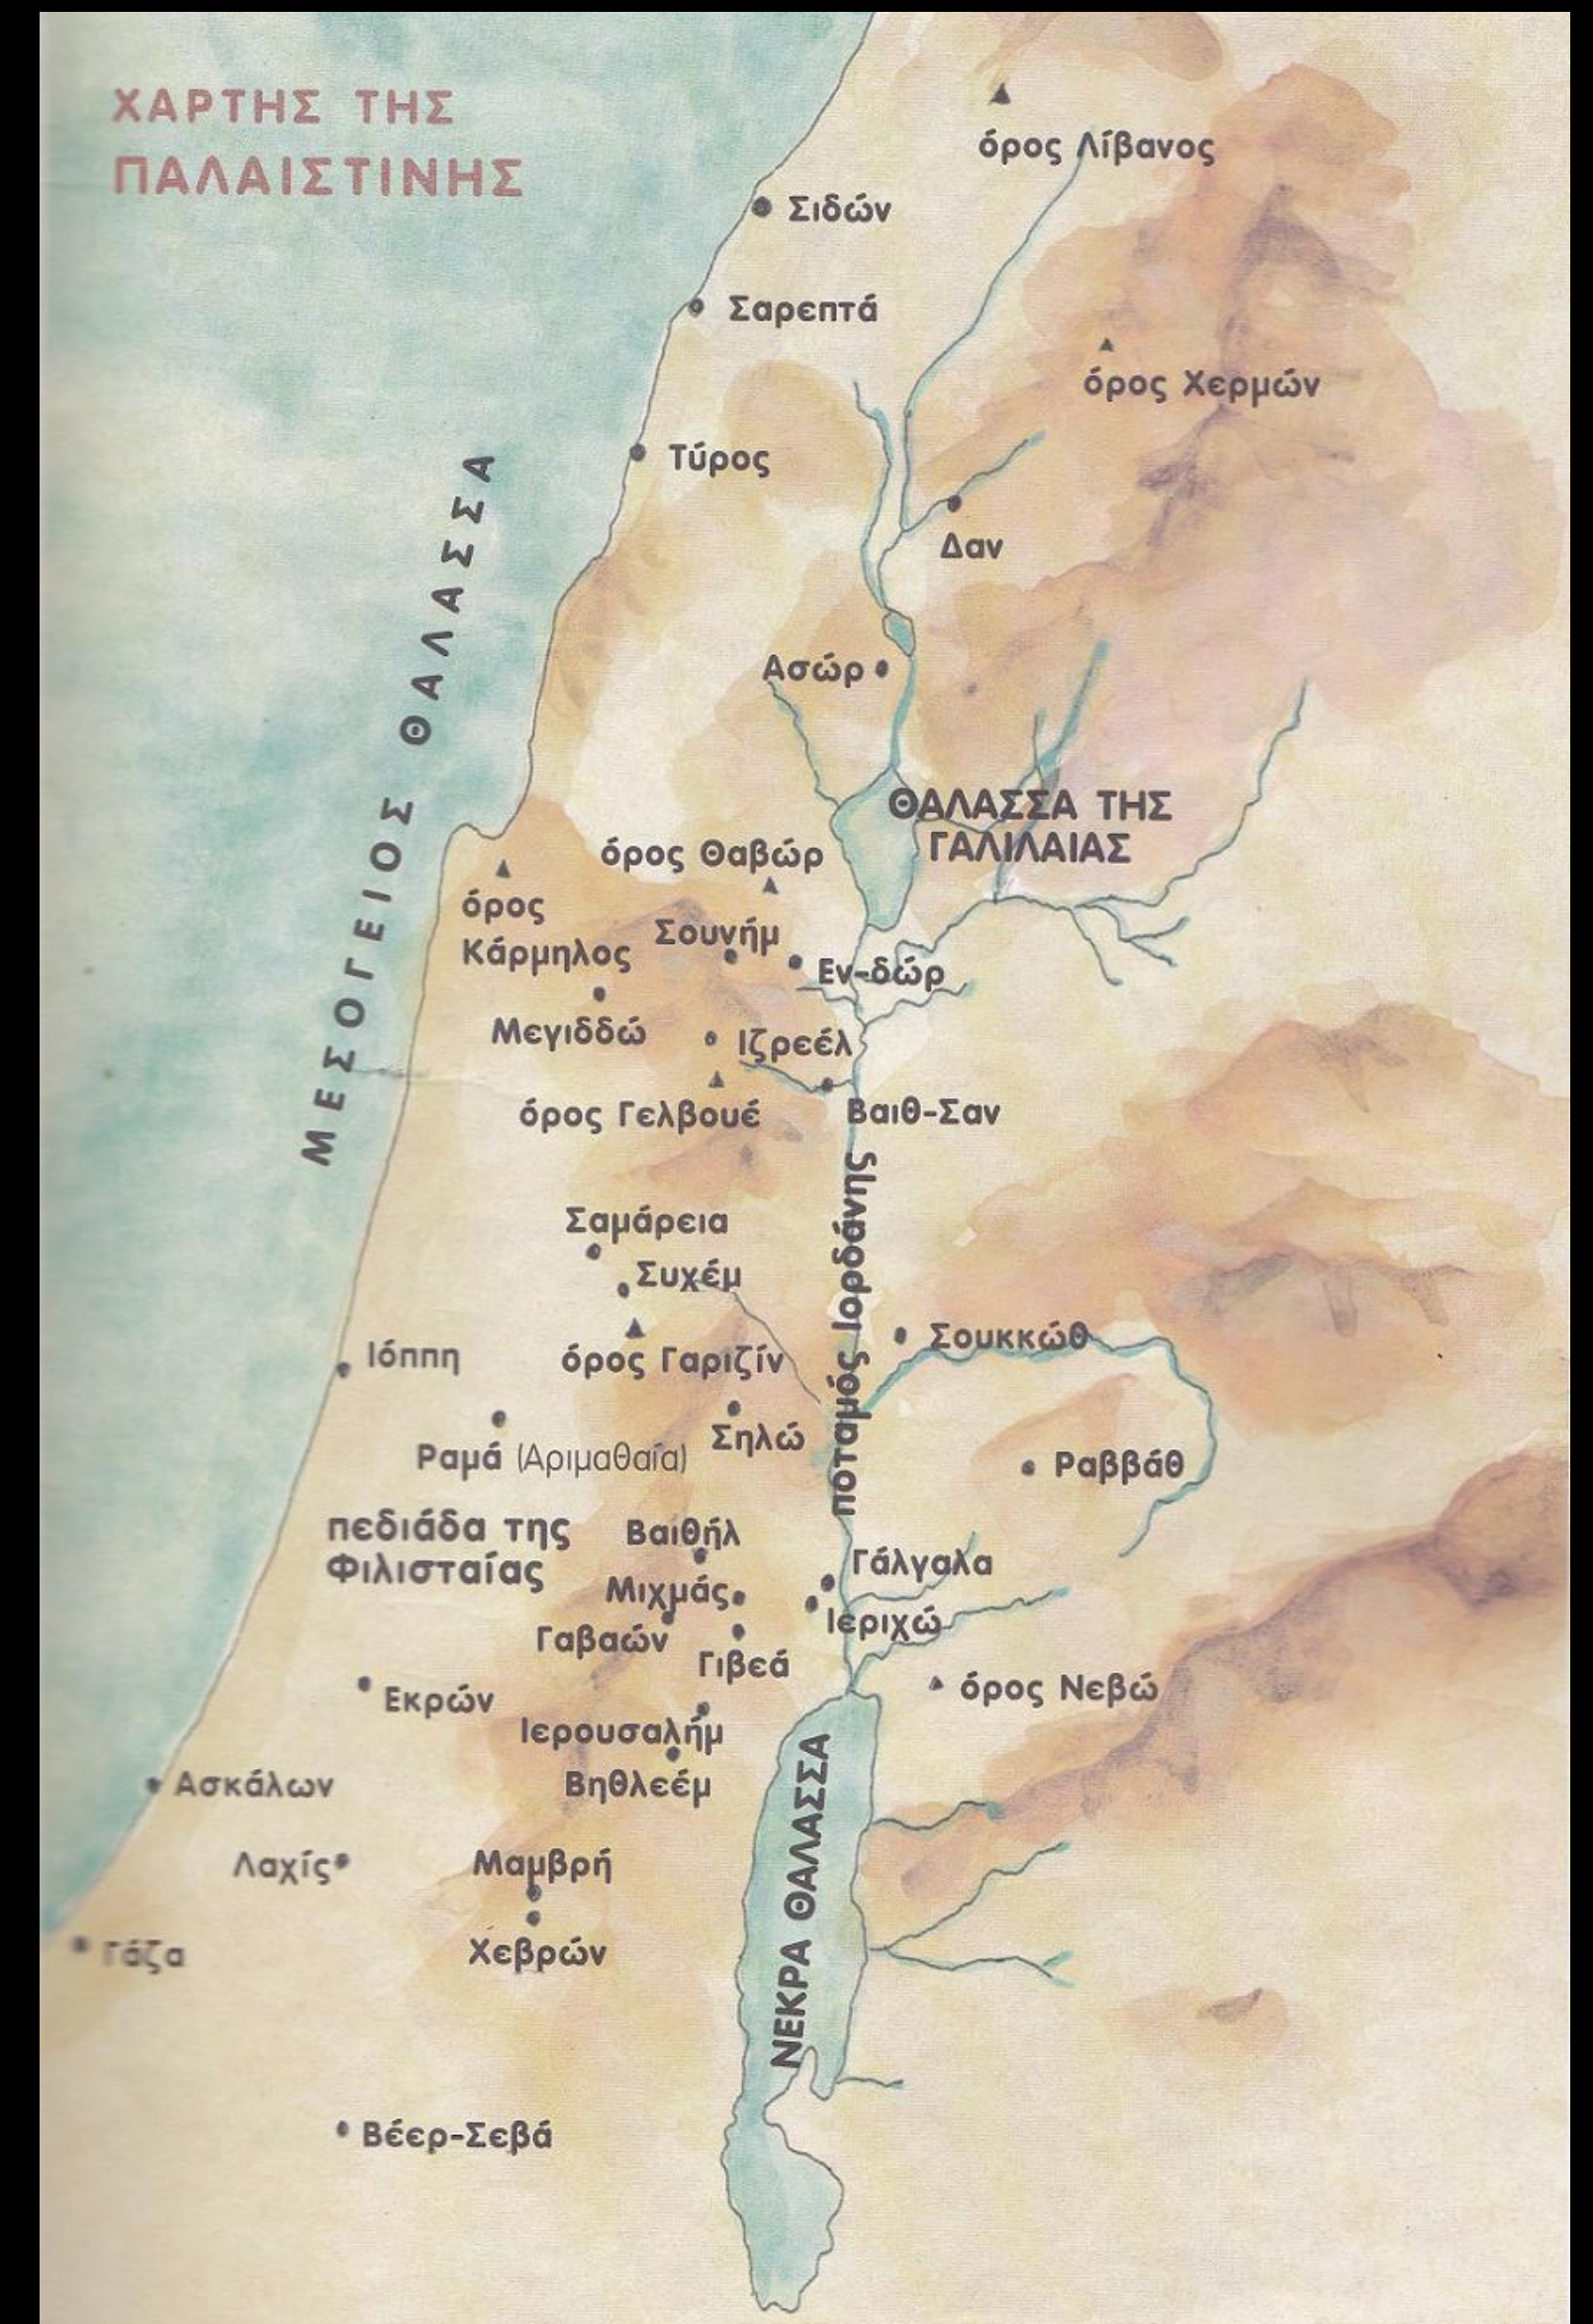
ΧΑΡΤΗΣ ΤΗΣ ΠΑΛΑΙΣΤΙΝΗΣ

όρος Λίβανος

Σιδών

Σαρεπτά

όρος Χερμών

Τύρος

ΜΕΣΟΓΕΙΟΣ ΘΑΛΑΣΣΑ

Δαν

Ασώρ

ΘΑΛΑΣΣΑ ΤΗΣ ΓΑΛΙΛΑΙΑΣ

όρος Θαβώρ

όρος Κάρμηλος

Σουνήμ

Εν-δώρ

Μεγιδδώ

Ιζρεέλ

Βαιθ-Σαν

όρος Γελβουέ

ποταμός Ιορδάνης

Σαμάρεια

Συχέμ

Σουκκώθ

Ιόππη

όρος Γαριζίν

Σηλώ

Ραμά (Αριμαθαία)

Ραββάθ

πεδιάδα της Φιλισταίας

Βαιθήλ

Γάλγαλα

Μιχμάς

Ιεριχώ

Γαβαών

Γιβεά

όρος Νεβώ

Εκρών

Ιερουσαλήμ

Βηθλεέμ

Ασκάλων

ΝΕΚΡΑ ΘΑΛΑΣΣΑ

Λαχίς

Μαμβρή

Γάζα

Χεβρών

Βέερ-Σεβά